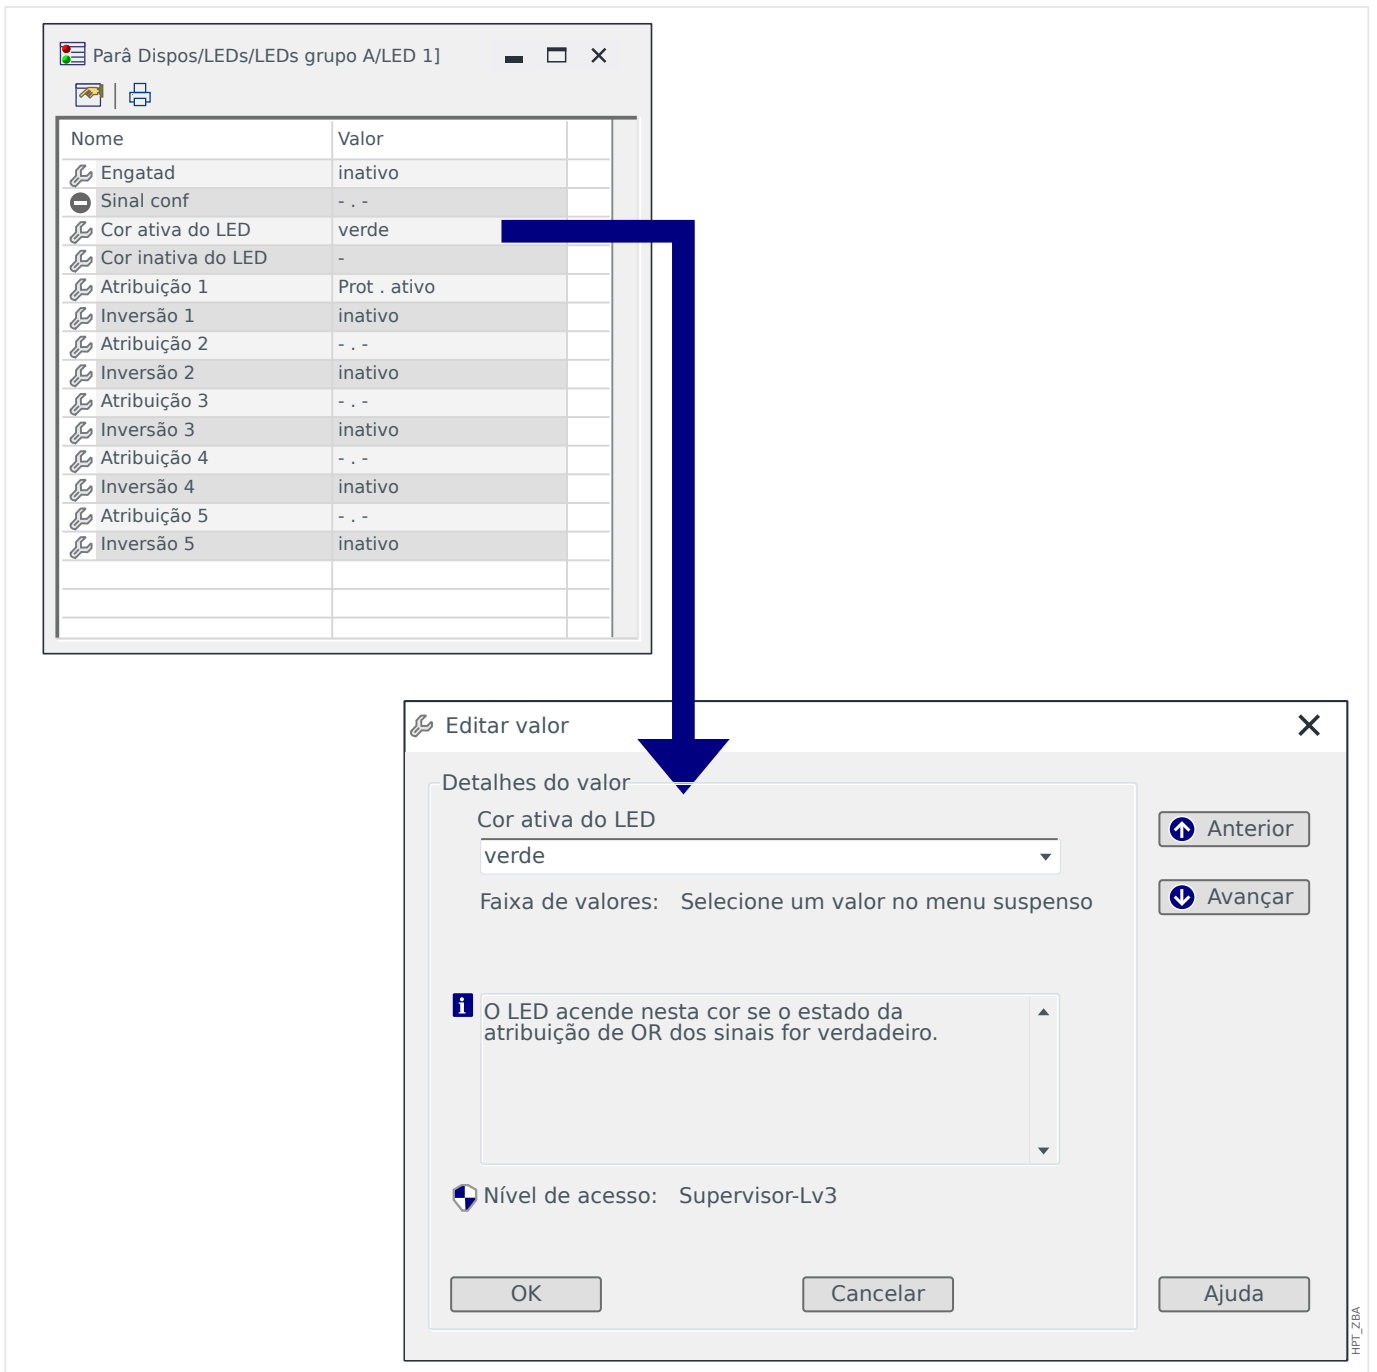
Parâ Dispos/LEDs/LEDs grupo A/LED 1]

| Nome | Valor |
|---|---|
| Engatad | inativo |
| Sinal conf | - . - |
| Cor ativa do LED | verde |
| Cor inativa do LED | - |
| Atribuição 1 | Prot . ativo |
| Inversão 1 | inativo |
| Atribuição 2 | - . - |
| Inversão 2 | inativo |
| Atribuição 3 | - . - |
| Inversão 3 | inativo |
| Atribuição 4 | - . - |
| Inversão 4 | inativo |
| Atribuição 5 | - . - |
| Inversão 5 | inativo |

Editar valor

Detalhes do valor

Cor ativa do LED

verde

Faixa de valores: Selecione um valor no menu suspenso

Anterior

Avançar

O LED acende nesta cor se o estado da atribuição de OR dos sinais for verdadeiro.

Nível de acesso: Supervisor-Lv3

OK

Cancelar

Ajuda

HPT_ZBA